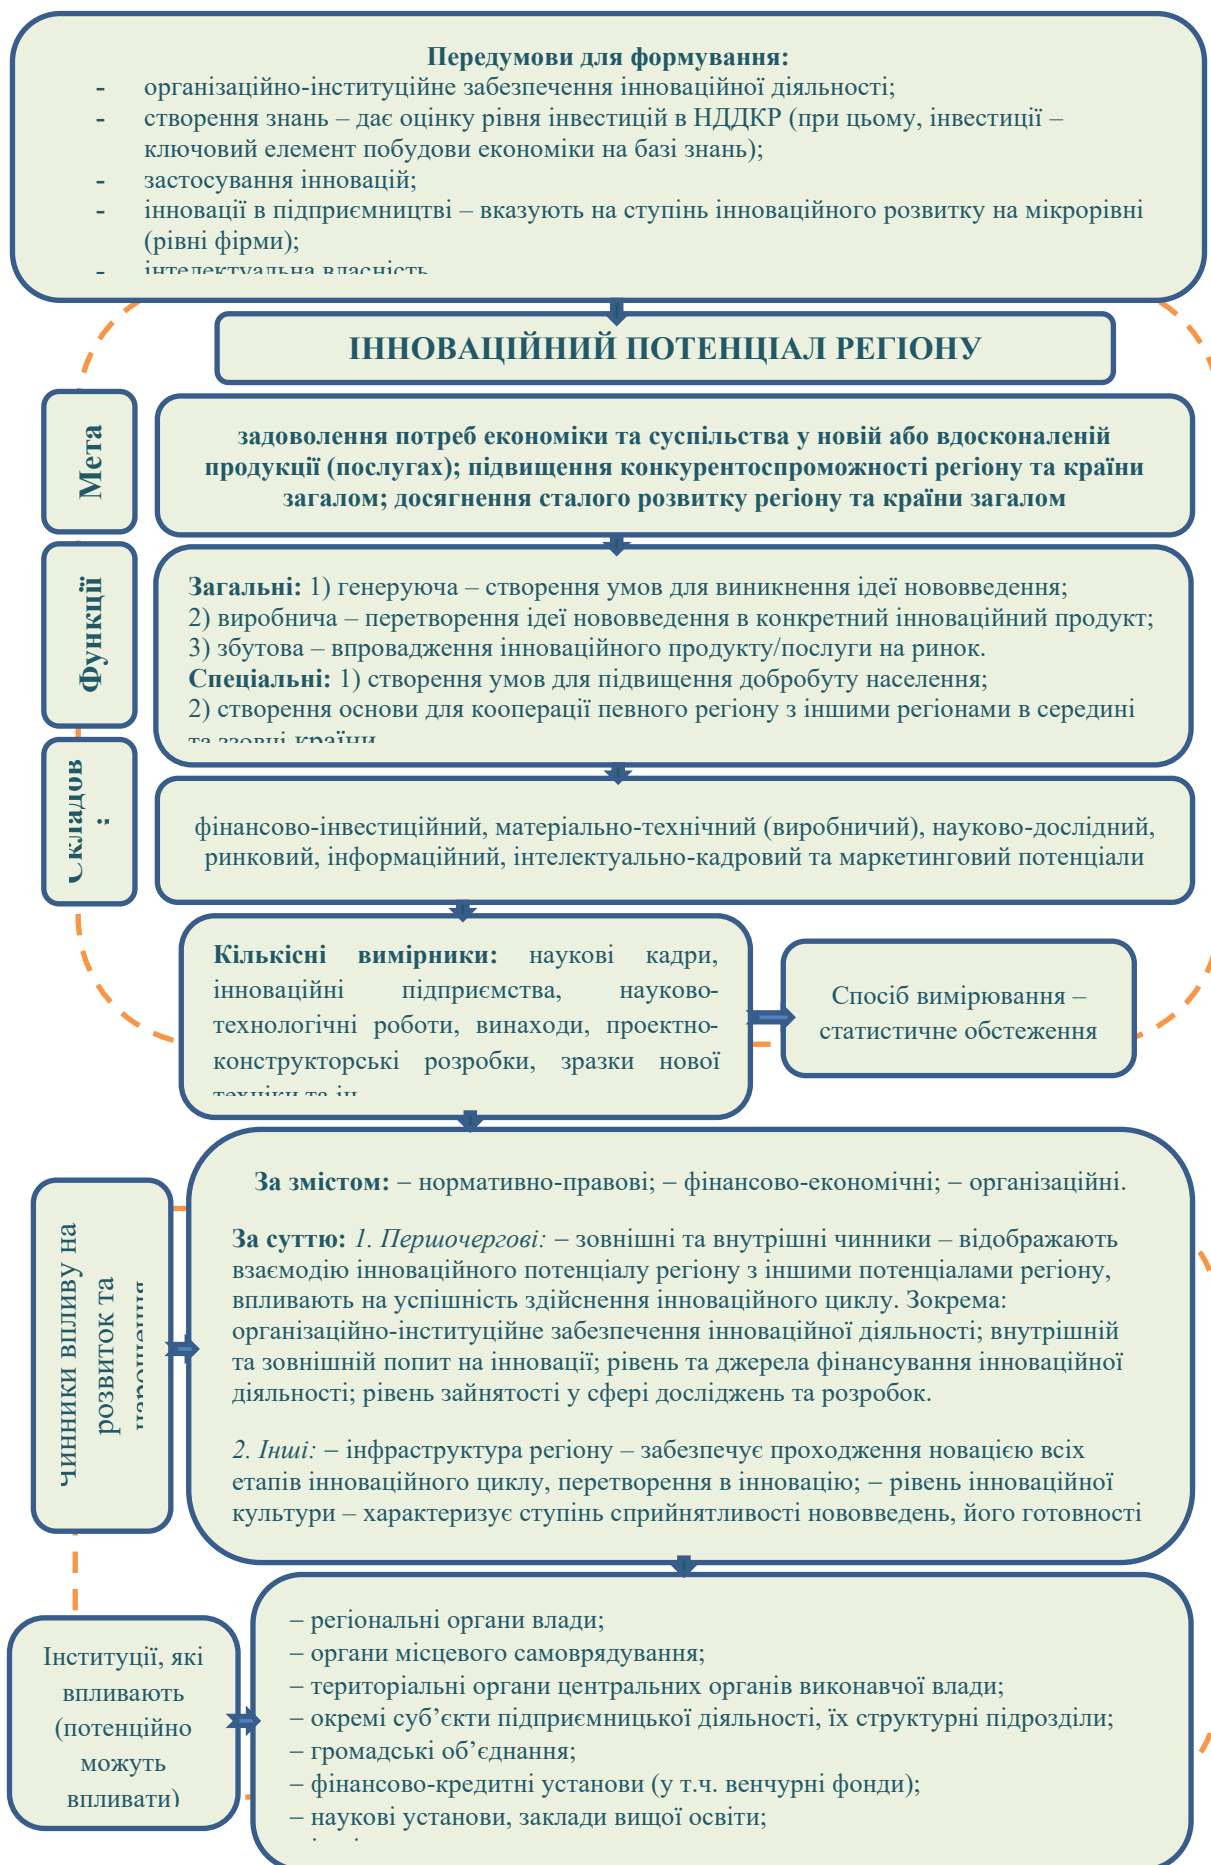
Передумови для формування:
- організаційно-інституційне забезпечення інноваційної діяльності;
- створення знань – дає оцінку рівня інвестицій в НДДКР (при цьому, інвестиції – ключовий елемент побудови економіки на базі знань);
- застосування інновацій;
- інновації в підприємництві – вказують на ступінь інноваційного розвитку на мікрорівні (рівні фірми);
- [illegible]

ІННОВАЦІЙНИЙ ПОТЕНЦІАЛ РЕГІОНУ

Мета

задоволення потреб економіки та суспільства у новій або вдосконаленій продукції (послугах); підвищення конкурентоспроможності регіону та країни загалом; досягнення сталого розвитку регіону та країни загалом

Функції

Загальні: 1) генеруюча – створення умов для виникнення ідеї нововведення; 2) виробнича – перетворення ідеї нововведення в конкретний інноваційний продукт; 3) збутова – впровадження інноваційного продукту/послуги на ринок.
Спеціальні: 1) створення умов для підвищення добробуту населення; 2) створення основи для кооперації певного регіону з іншими регіонами в середині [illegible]

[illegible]кладов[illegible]

фінансово-інвестиційний, матеріально-технічний (виробничий), науково-дослідний, ринковий, інформаційний, інтелектуально-кадровий та маркетинговий потенціали

Кількісні вимірники: наукові кадри, інноваційні підприємства, науково-технологічні роботи, винаходи, проектно-конструкторські розробки, зразки нової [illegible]

Спосіб вимірювання – статистичне обстеження

Чинники впливу на розвиток та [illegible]

За змістом: – нормативно-правові; – фінансово-економічні; – організаційні.

За суттю: 1. Першочергові: – зовнішні та внутрішні чинники – відображають взаємодію інноваційного потенціалу регіону з іншими потенціалами регіону, впливають на успішність здійснення інноваційного циклу. Зокрема: організаційно-інституційне забезпечення інноваційної діяльності; внутрішній та зовнішній попит на інновації; рівень та джерела фінансування інноваційної діяльності; рівень зайнятості у сфері досліджень та розробок.

2. Інші: – інфраструктура регіону – забезпечує проходження новацією всіх етапів інноваційного циклу, перетворення в інновацію; – рівень інноваційної культури – характеризує ступінь сприйнятливості нововведень, його готовності

Інституції, які впливають (потенційно можуть впливати)

– регіональні органи влади;
– органи місцевого самоврядування;
– територіальні органи центральних органів виконавчої влади;
– окремі суб’єкти підприємницької діяльності, їх структурні підрозділи;
– громадські об’єднання;
– фінансово-кредитні установи (у т.ч. венчурні фонди);
– наукові установи, заклади вищої освіти;
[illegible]